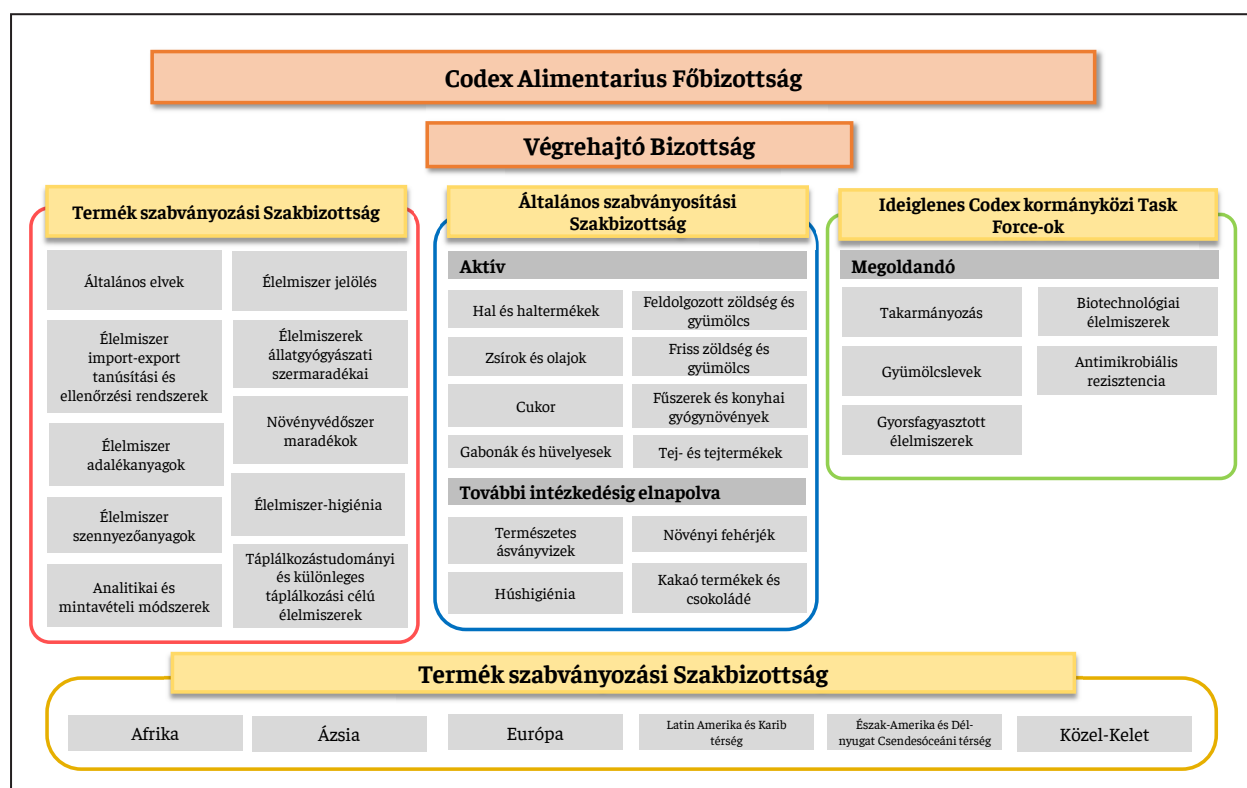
Codex Alimentarius Főbizottság

Végrehajtó Bizottság

Termék szabványozási Szakbizottság

Általános elvek

Élelmiszer jelölés

Élelmiszer import-export tanúsítási és ellenőrzési rendszerek

Élelmiszerek állatgyógyászati szermaradékai

Növényvédőszer maradékok

Élelmiszer adalékanyagok

Élelmiszer-higiénia

Élelmiszer szennyezőanyagok

Táplálkozástudományi és különleges táplálkozási célú élelmiszerek

Analitikai és mintavételi módszerek

Általános szabványosítási Szakbizottság

Aktív

Hal és haltermékek

Feldolgozott zöldség és gyümölcs

Zsírok és olajok

Friss zöldség és gyümölcs

Cukor

Fűszerek és konyhai gyógynövények

Gabonák és hüvelyesek

Tej- és tejtermékek

További intézkedésig elnapolva

Természetes ásványvizek

Növényi fehérjék

Húshigiénia

Kakaó termékek és csokoládé

Ideiglenes Codex kormányközi Task Force-ok

Megoldandó

Takarmányozás

Biotechnológiai élelmiszerek

Gyümölcslevek

Antimikrobiális rezisztencia

Gyorsfagyasztott élelmiszerek

Termék szabványozási Szakbizottság

Afrika

Ázsia

Európa

Latin Amerika és Karib térség

Észak-Amerika és Dél-nyugat Csendesóceáni térség

Közel-Kelet